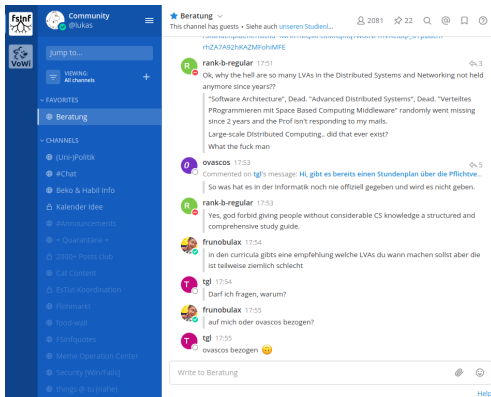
FsInF

VoWi

Community
@lukas

Jump to...

VIEWING:
All channels

FAVORITES

Beratung

CHANNELS

(Uni-)Politik

#Chat

Beko & Habil Info

Kalender Idee

#Announcements

= Quarantäne =

2000+ Posts club

Cat Content

ExTut-Koordination

Flohmarkt

food-wall

FSInfoQuotes

Meme Operation Center

Security [WorkPads]

things @ tu (Hahe)

Beratung
This channel has guests · Siehe auch unseren Studienl...

2081 22

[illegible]
rhZA7A92hKAZMFohMFE

rank-b-regular 17:51
3
Ok, why the hell are so many LVAs in the Distributed Systems and Networking not held anymore since years??

"Software Architecture", Dead. "Advanced Distributed Systems", Dead. "Verteiltes PRogrammieren mit Space Based Computing Middleware" randomly went missing since 2 years and the Prof isn't responding to my mails.

Large-scale Distributed Computing... did that ever exist?

What the fuck man

ovascos 17:53
5
Commented on tgl's message: Hi, gibt es bereits einen Stundenplan über die Pflichtve...

So was hat es in der Informatik noch nie offiziell gegeben und wird es nicht geben.

rank-b-regular 17:53
Yes, god forbid giving people without considerable CS knowledge a structured and comprehensive study guide.

frunobulax 17:54
in den curricula gibts eine empfehlung welche LVAs du wann machen sollst aber die ist teilweise ziemlich schlecht

tgl 17:54
Darf ich fragen, warum?

frunobulax 17:55
auf mich oder ovascos bezogen?

tgl 17:55
ovascos bezogen 😬

Write to Beratung

Help